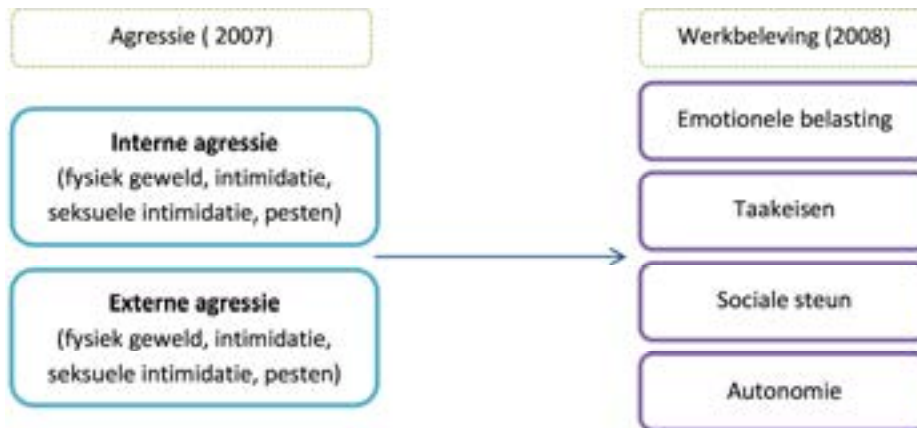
Agressie ( 2007)

Interne agressie
(fysiek geweld, intimidatie, seksuele intimidatie, pesten)

Externe agressie
(fysiek geweld, intimidatie, seksuele intimidatie, pesten)

Werkbeleving (2008)

Emotionele belasting

Taakeisen

Sociale steun

Autonomie